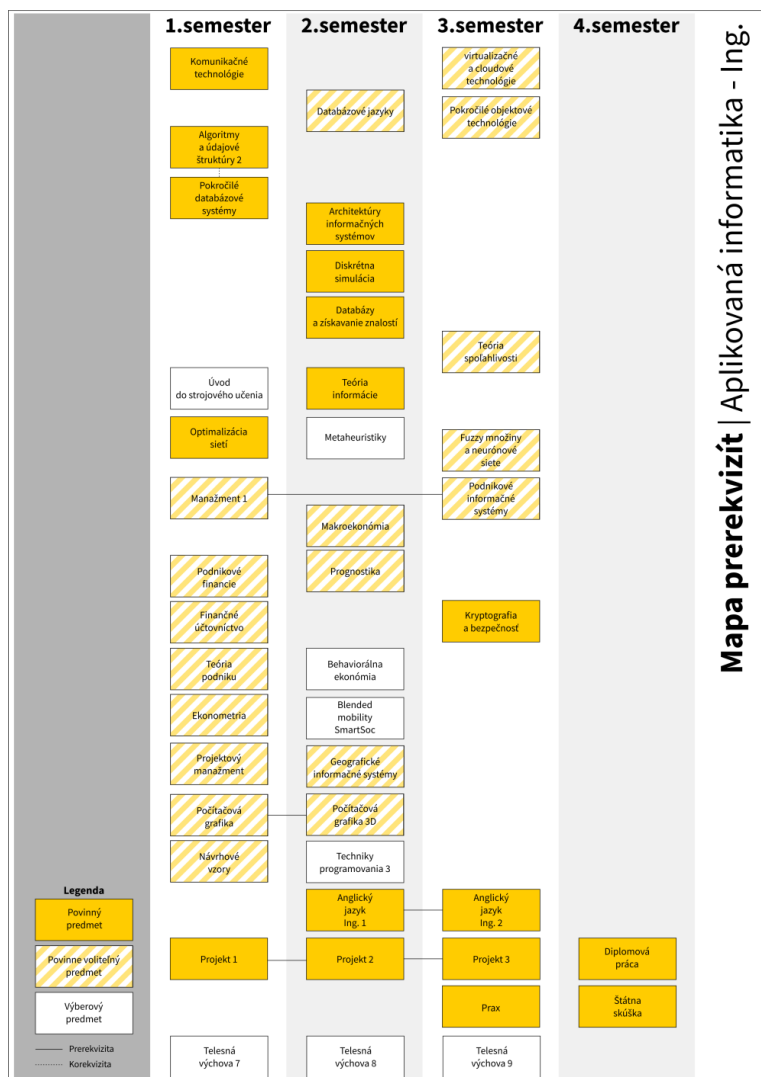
1.semester
2.semester
3.semester
4.semester

Mapa prerekvizít | Aplikovaná informatika - Ing.

Komunikačné technológie

Algoritmy a údajové štruktúry 2

Pokročilé databázové systémy

Úvod do strojového učenia

Optimalizácia sietí

Manažment 1

Podnikové financie

Finančné účtovníctvo

Teória podniku

Ekonometria

Projektový manažment

Počítačová grafika

Návrhové vzory

Projekt 1

Telesná výchova 7

Databázové jazyky

Architektúry informačných systémov

Diskrétna simulácia

Databázy a získavanie znalostí

Teória informácie

Metaheuristiky

Makroekonómia

Prognostika

Behaviorálna ekonómia

Blended mobility SmartSoc

Geografické informačné systémy

Počítačová grafika 3D

Techniky programovania 3

Anglický jazyk Ing. 1

Projekt 2

Telesná výchova 8

virtualizačné a cloudové technológie

Pokročilé objektové technológie

Teória spoľahlivosti

Fuzzy množiny a neurónové siete

Podnikové informačné systémy

Kryptografia a bezpečnosť

Anglický jazyk Ing. 2

Projekt 3

Prax

Telesná výchova 9

Diplomová práca

Štátna skúška

Legenda

Povinný predmet

Povinne voliteľný predmet

Výberový predmet

Prerekvizita

Korekvizita